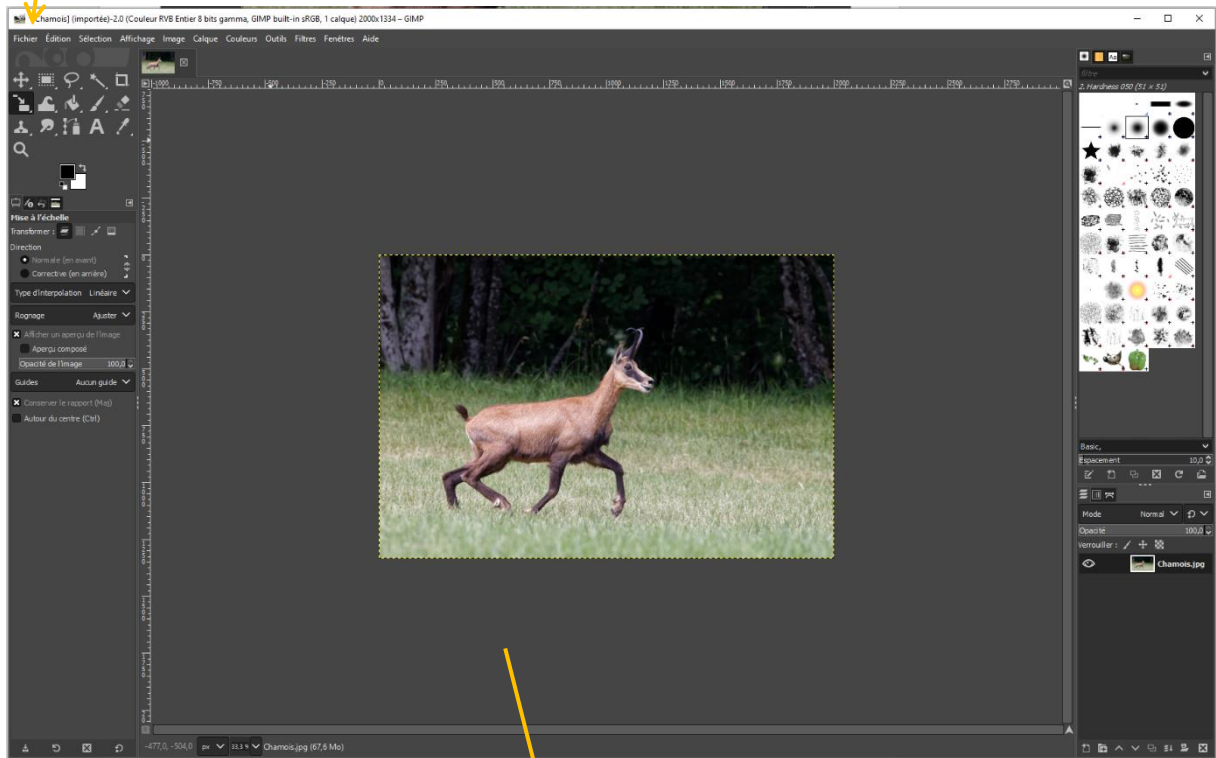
[Chamois] (importée)-2.0 (Couleur RVB Entier 8 bits gamma, GIMP built-in sRGB, 1 calque) 2000x1334 – GIMP

Fichier Édition Sélection Affichage Image Calque Couleurs Outils Filtres Fenêtres Aide

-1000 -750 -500 -250 0 250 500 750 1000 1250 1500 1750 2000 2250 2500 2750

Mise à l'échelle
Transformer :
Direction
Normale (en avant)
Corrective (en arrière)
Type d'interpolation Linéaire
Rognage Ajuster
Afficher un aperçu de l'image
Aperçu composé
Opacité de l'image 100,0
Guides Aucun guide
Conserver le rapport (Maj)
Autour du centre (Ctrl)

filtre
2. Hardness 050 (51 × 51)

Basic,
Espacement 10,0

Mode Normal
Opacité 100,0
Verrouiller :
Chamois.jpg

-477,0, -504,0 px 33,3 % Chamois.jpg (67,6 Mo)